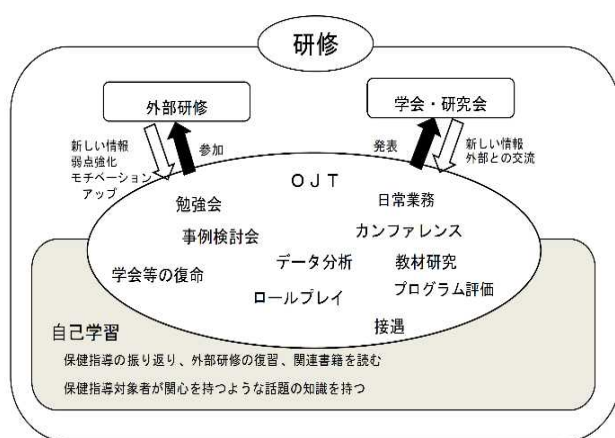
研修

外部研修

学会・研究会

新しい情報
弱点強化
モチベーション
アップ

参加

発表

新しい情報
外部との交流

OJT

勉強会

日常業務

事例検討会

カンファレンス

学会等の復命

データ分析

教材研究

ロールプレイ

プログラム評価

接遇

自己学習

保健指導の振り返り、外部研修の復習、関連書籍を読む

保健指導対象者が関心を持つような話題の知識を持つ